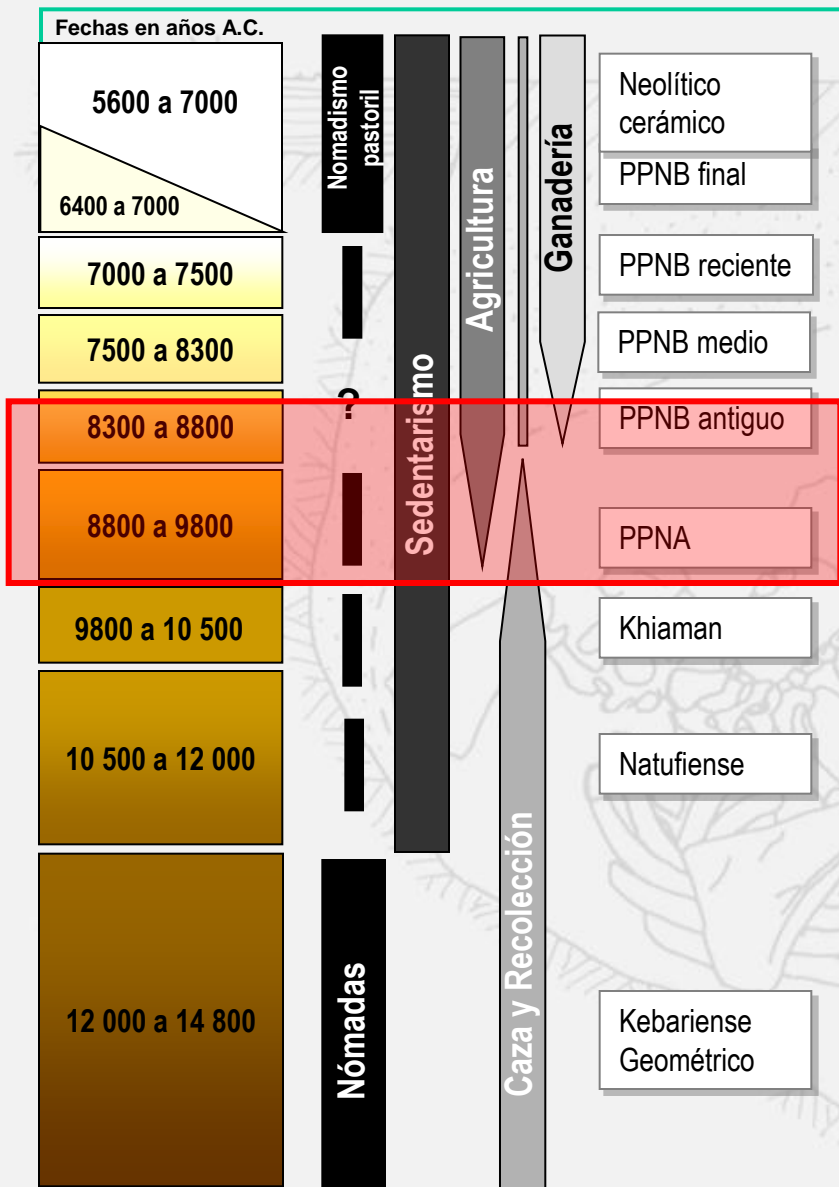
Fechas en años A.C.

5600 a 7000

6400 a 7000

7000 a 7500

7500 a 8300

8300 a 8800

8800 a 9800

9800 a 10 500

10 500 a 12 000

12 000 a 14 800

Nomadismo pastoril

?

Nómadas

Sedentarismo

Agricultura

Ganadería

Caza y Recolección

Neolítico cerámico

PPNB final

PPNB reciente

PPNB medio

PPNB antiguo

PPNA

Khiaman

Natufiense

Kebariense Geométrico